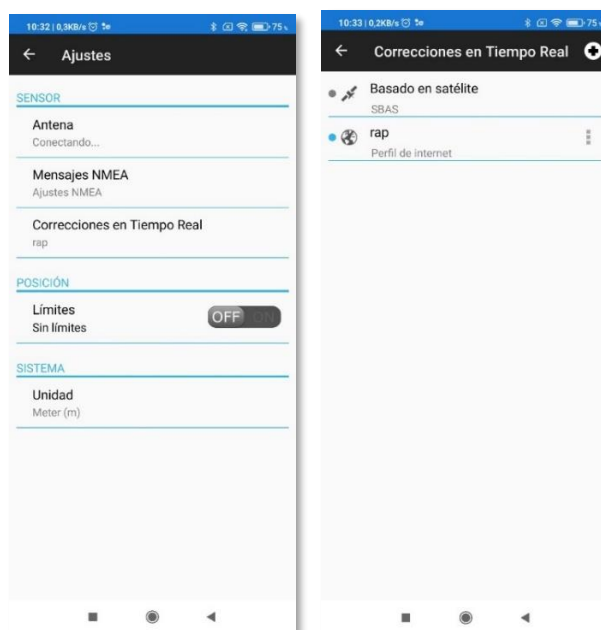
10:32 | 0,3KB/s

Ajustes

SENSOR

Antena
Conectando...

Mensajes NMEA
Ajustes NMEA

Correcciones en Tiempo Real
rap

POSICIÓN

Límites
Sin límites

OFF ON

SISTEMA

Unidad
Meter (m)

10:33 | 0,2KB/s

Correcciones en Tiempo Real

Basado en satélite
SBAS

rap
Perfil de internet